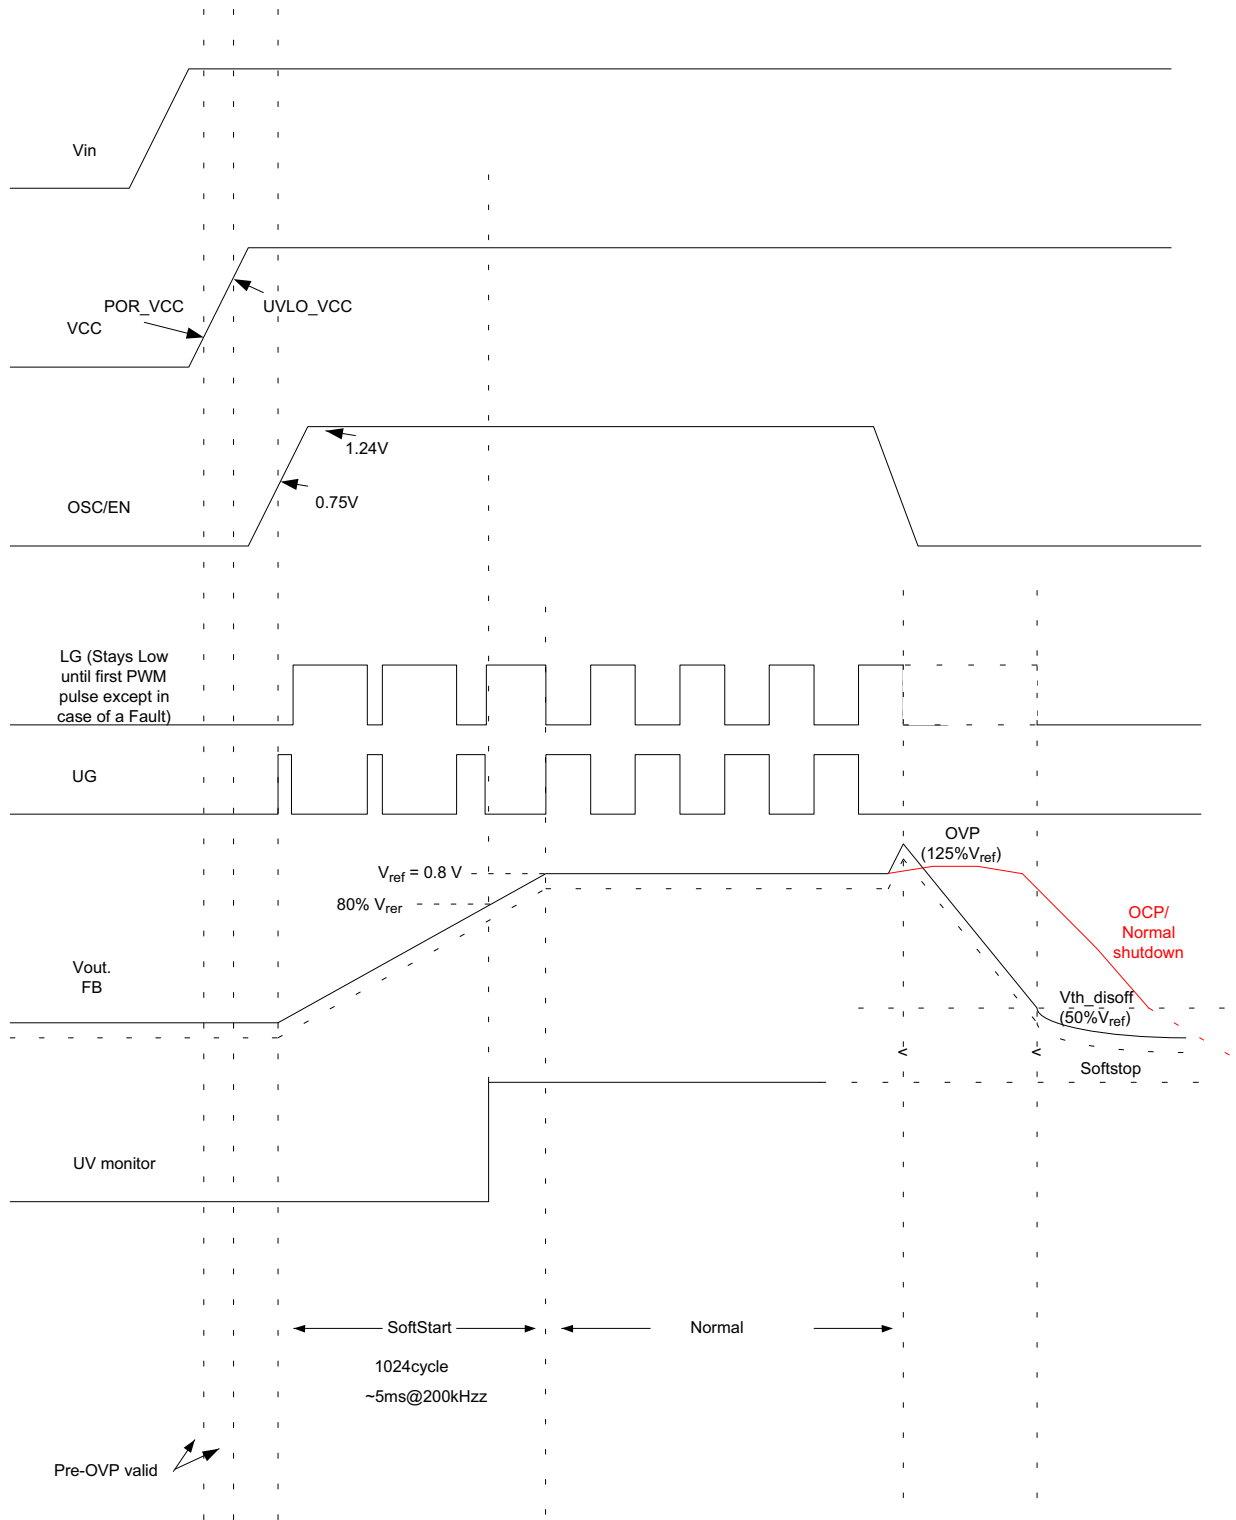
Vin

POR_VCC
VCC
UVLO_VCC

1.24V
0.75V
OSC/EN

LG (Stays Low until first PWM pulse except in case of a Fault)

UG

OVP
(125%$V_{ref}$)
$V_{ref}$ = 0.8 V
80% $V_{rer}$
OCP/
Normal
shutdown
Vout.
FB
Vth_disoff
(50%$V_{ref}$)
Softstop

UV monitor

SoftStart
Normal
1024cycle
~5ms@200kHzz

Pre-OVP valid